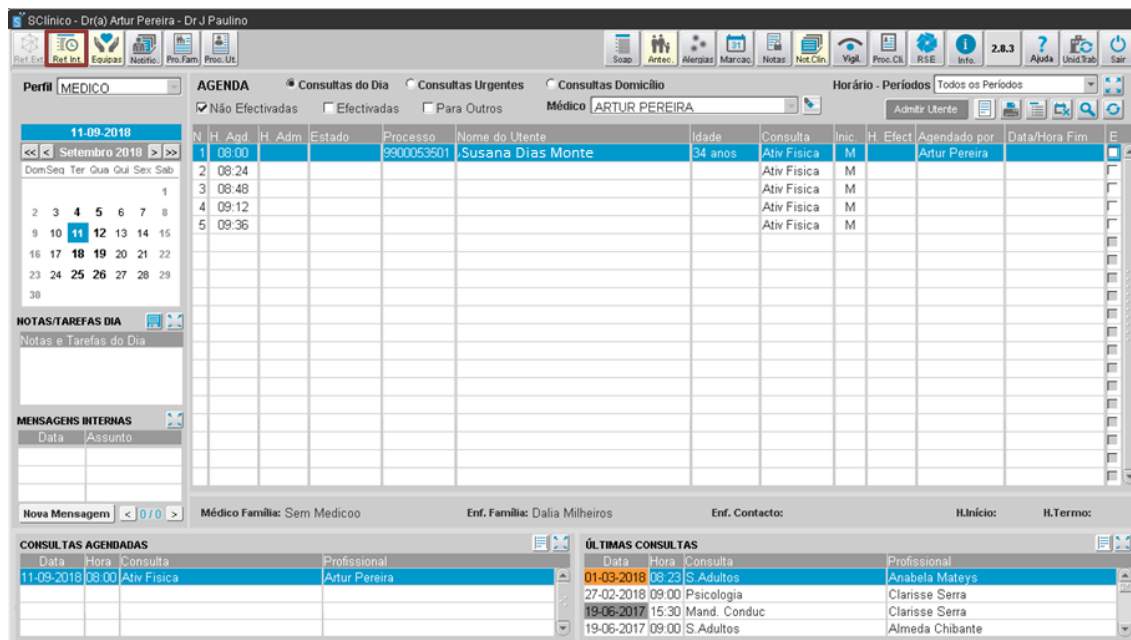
SClínico - Dr(a) Artur Pereira - Dr J Paulino

Ref.Ext. Ref.Int. Equipas Notific. Pro.Fam. Proc.Ut.

Soap Antec. Alergias Marcac. Notas Not.Clin. Vigil. Proc.Cli. RSE Info. 2.8.3 Ajuda Unid.Trab Sair

Perfil MEDICO

AGENDA Consultas do Dia Consultas Urgentes Consultas Domicílio

Horário - Períodos Todos os Períodos

Não Efectivadas Efectivadas Para Outros

Médico ARTUR PEREIRA

Admitir Utente

11-09-2018

<< < Setembro 2018 > >>

| Dom | Seg | Ter | Qua | Qui | Sex | Sab |
|---|---|---|---|---|---|---|
| | | | | | | 1 |
| 2 | 3 | 4 | 5 | 6 | 7 | 8 |
| 9 | 10 | 11 | 12 | 13 | 14 | 15 |
| 16 | 17 | 18 | 19 | 20 | 21 | 22 |
| 23 | 24 | 25 | 26 | 27 | 28 | 29 |
| 30 | | | | | | |

| N | H. Agd. | H. Adm | Estado | Processo | Nome do Utente | Idade | Consulta | Inic. | H. Efect | Agendado por | Data/Hora Fim | E |
|---|---|---|---|---|---|---|---|---|---|---|---|---|
| 1 | 08:00 | | | 9900053501 | Susana Dias Monte | 34 anos | Ativ Fisica | M | | Artur Pereira | | |
| 2 | 08:24 | | | | | | Ativ Fisica | M | | | | |
| 3 | 08:48 | | | | | | Ativ Fisica | M | | | | |
| 4 | 09:12 | | | | | | Ativ Fisica | M | | | | |
| 5 | 09:36 | | | | | | Ativ Fisica | M | | | | |

NOTAS/TAREFAS DIA

Notas e Tarefas do Dia

MENSAGENS INTERNAS

| Data | Assunto |
|---|---|

Nova Mensagem < 0/0 >

Médico Família: Sem Medicoo Enf. Família: Dalia Milheiros Enf. Contacto: H.Início: H.Termo:

CONSULTAS AGENDADAS

| Data | Hora | Consulta | Profissional |
|---|---|---|---|
| 11-09-2018 | 08:00 | Ativ Fisica | Artur Pereira |

ÚLTIMAS CONSULTAS

| Data | Hora | Consulta | Profissional |
|---|---|---|---|
| 01-03-2018 | 08:23 | S.Adultos | Anabela Mateys |
| 27-02-2018 | 09:00 | Psicologia | Clarisse Serra |
| 19-06-2017 | 15:30 | Mand. Conduc | Clarisse Serra |
| 19-06-2017 | 09:00 | S.Adultos | Almeda Chibante |